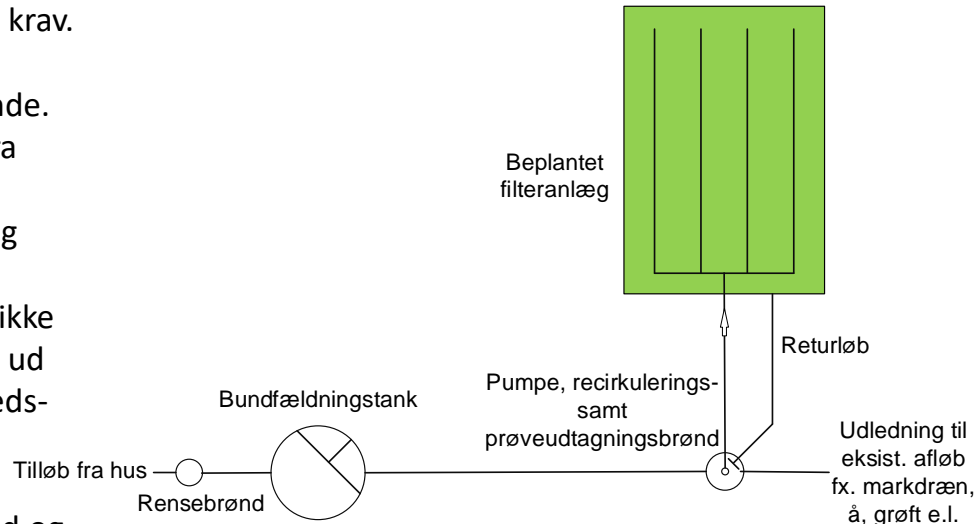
krav.

nde.
a

g

ikke
ud
eds-

d og

Beplantet filteranlæg

Returløb

Pumpe, recirkulerings- samt prøveudtagningsbrønd

Bundfældningstank

Tilløb fra hus

Rensebrønd

Udledning til eksist. afløb fx. markdræn, å, grøft e.l.